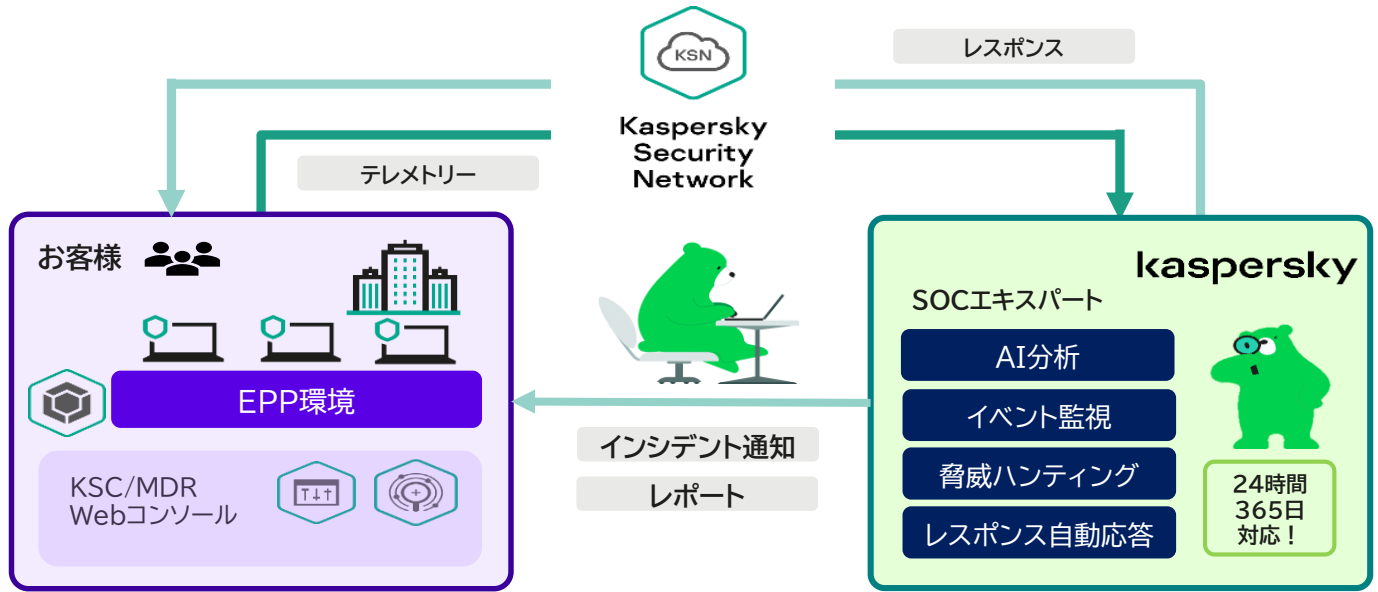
KSN

Kaspersky Security Network

レスポンス

テレメトリー

お客様

EPP環境

KSC/MDR Webコンソール

インシデント通知

レポート

kaspersky

SOCエキスパート

AI分析

イベント監視

脅威ハンティング

レスポンス自動応答

24時間 365日 対応！